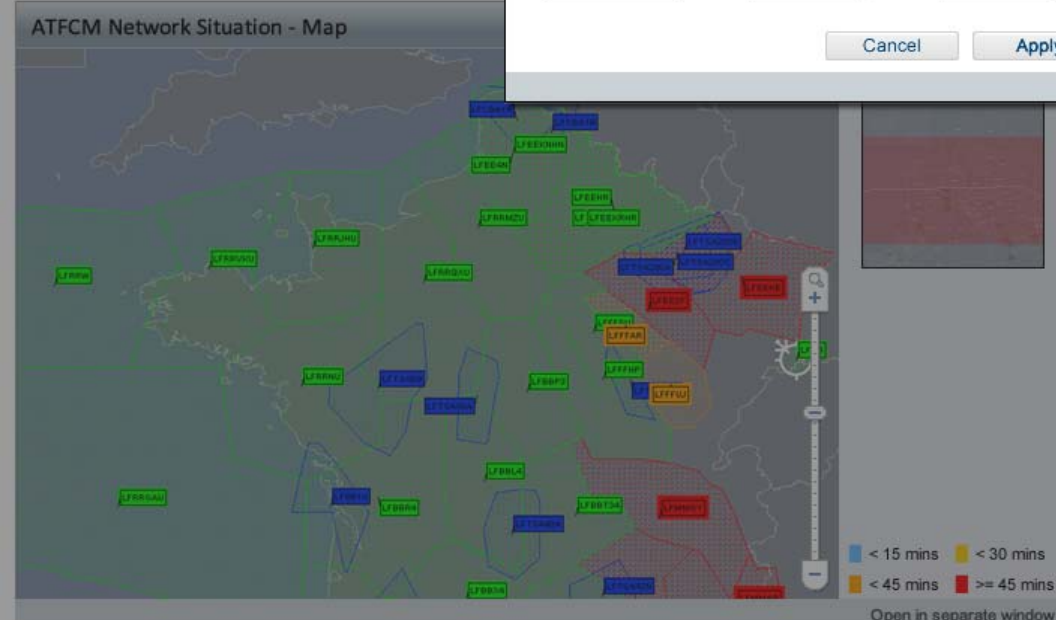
ATFCM Network Situation - Map

Cancel

Apply

LFEEKHNN

LFEE4N

LFEEHR

LFRRMZU

LF LFEEXRHR

LFRRJNU

LFRRSNU

LFRRW

LFRRQAU

LFFFAR

LFFFNF

LFFFUJ

LFRRNU

LFBBP3

LFBBL4

LFRRGAU

LFBBR4

LFBBT34

LFBBN

+

−

< 15 mins

< 30 mins

< 45 mins

>= 45 mins

Open in separate window